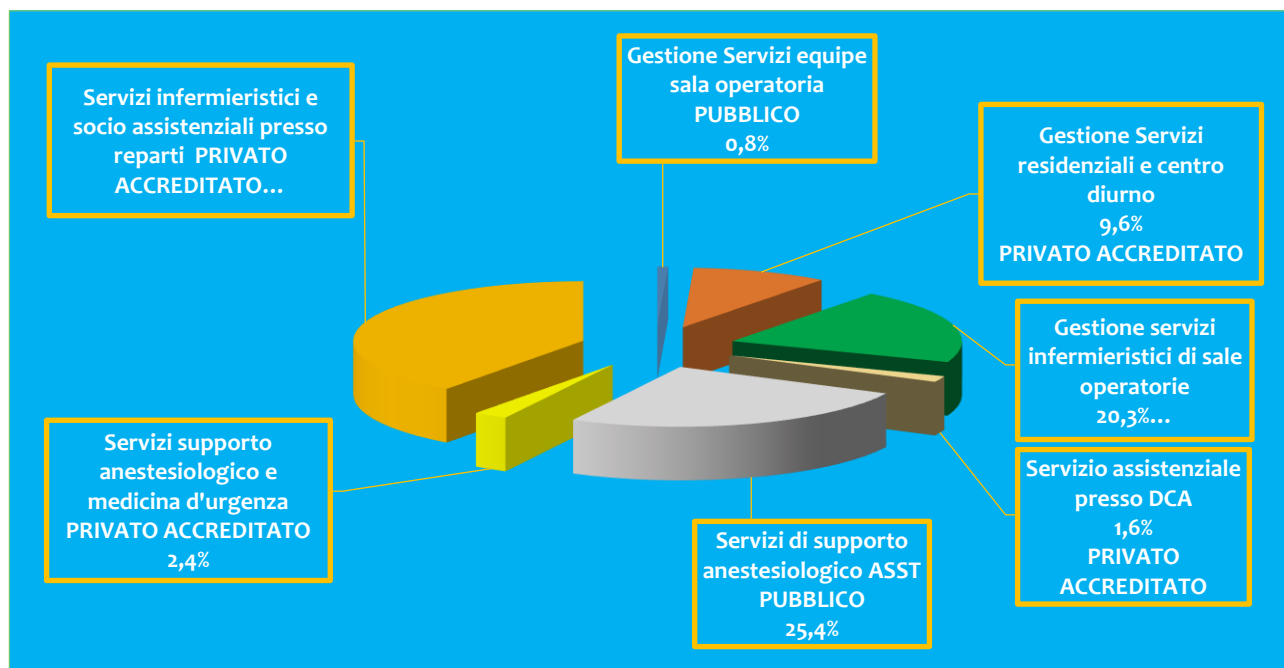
Servizi infermieristici e socio assistenziali presso reparti PRIVATO ACCREDITATO…

Gestione Servizi equipe sala operatoria PUBBLICO 0,8%

Gestione Servizi residenziali e centro diurno 9,6% PRIVATO ACCREDITATO

Gestione servizi infermieristici di sale operatorie 20,3%…

Servizio assistenziale presso DCA 1,6% PRIVATO ACCREDITATO

Servizi di supporto anestesiologico ASST PUBBLICO 25,4%

Servizi supporto anestesiologico e medicina d'urgenza PRIVATO ACCREDITATO 2,4%